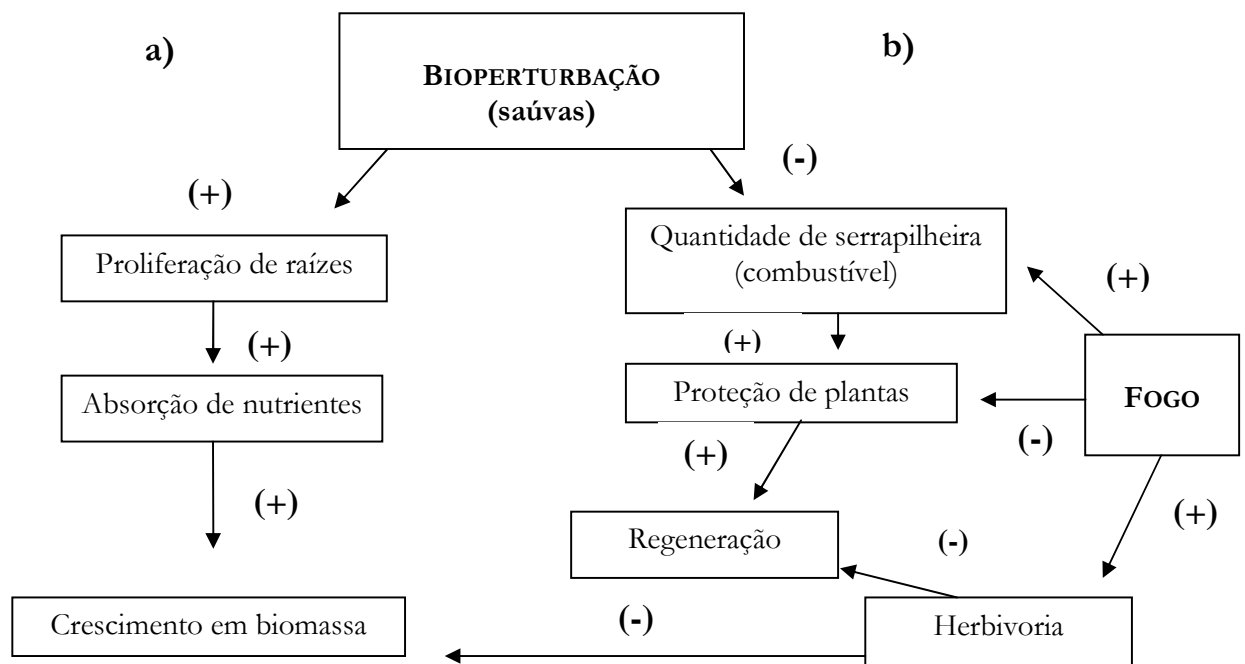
a)

BIOPERTURBAÇÃO
(saúvas)

b)

(-)

(+)

Proliferação de raízes

(+)

Absorção de nutrientes

(+)

Crescimento em biomassa

Quantidade de serrapilheira
(combustível)

(+)

(+)

Proteção de plantas

FOGO

(-)

(+)

Regeneração

(-)

(+)

(-)

Herbivoria